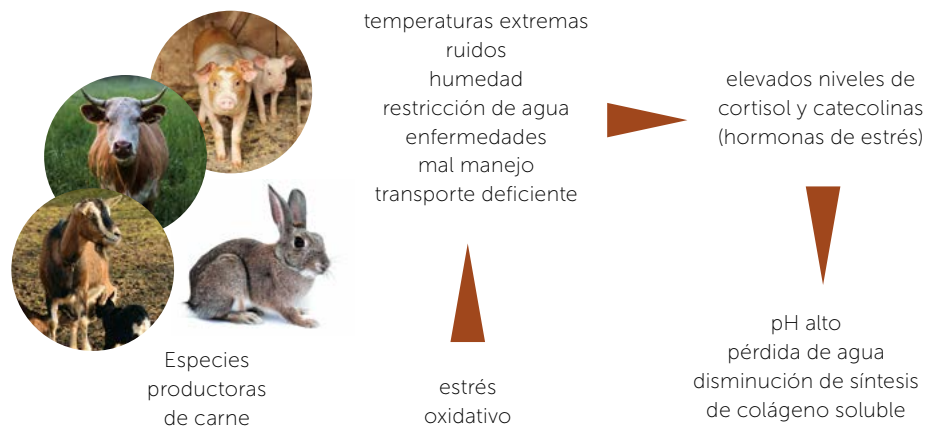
temperaturas extremas
ruidos
humedad
restricción de agua
enfermedades
mal manejo
transporte deficiente

elevados niveles de cortisol y catecolinas (hormonas de estrés)

Especies productoras de carne

estrés oxidativo

pH alto
pérdida de agua
disminución de síntesis de colágeno soluble